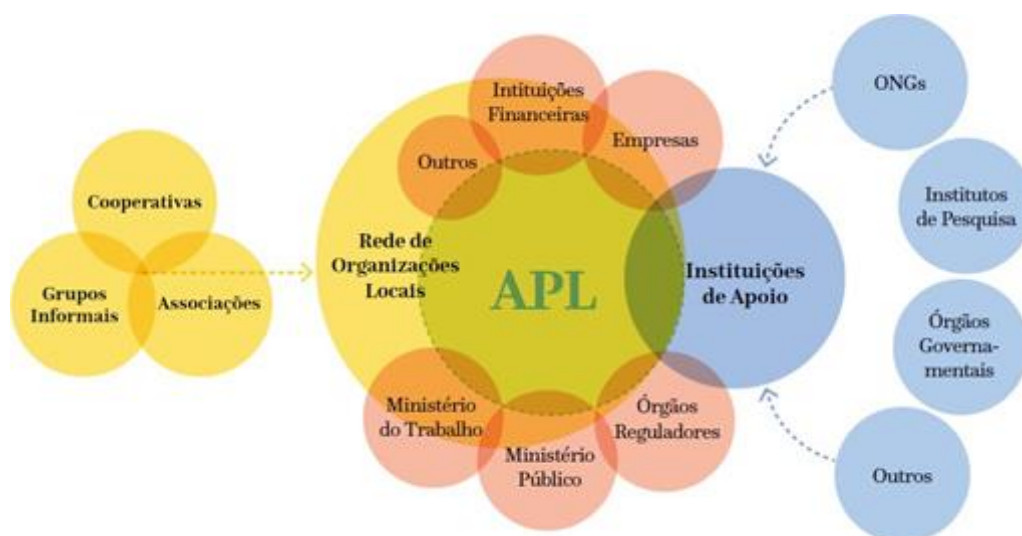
Cooperativas

Grupos Informais

Associações

Rede de Organizações Locais

Intituições Financeiras

Empresas

Outros

APL

Instituições de Apoio

Ministério do Trabalho

Ministério Público

Órgãos Reguladores

ONGs

Institutos de Pesquisa

Órgãos Governamentais

Outros